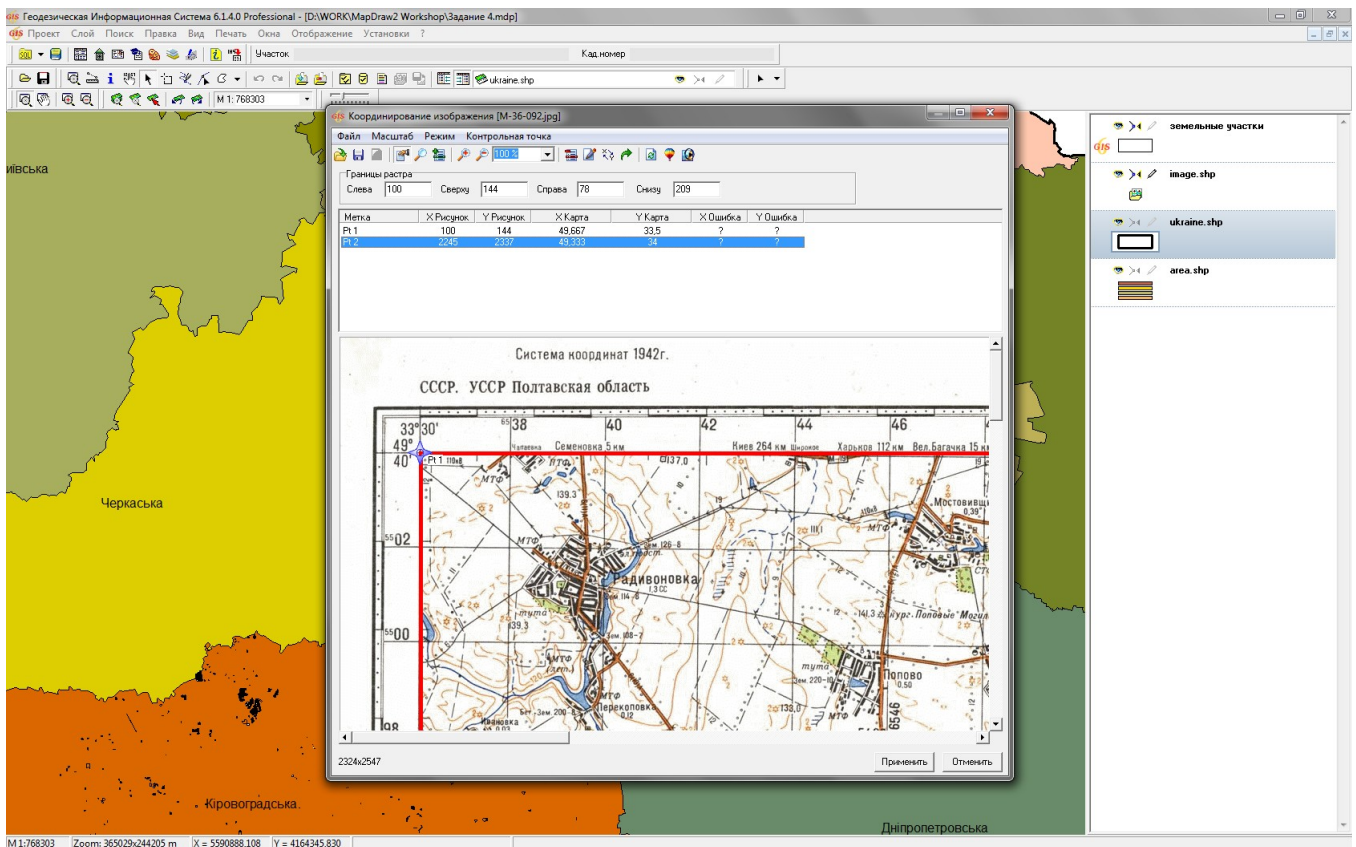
GIS Геодезическая Информационная Система 6.1.4.0 Professional - [D:\WORK\MapDraw2 Workshop\Задание 4.mdp]

Проект Слой Поиск Правка Вид Печать Окна Отображение Установки ?

Участок

Кад.номер

ukraine.shp

M 1: 768303

Координирование изображения [M-36-092.jpg]

Файл Масштаб Режим Контрольная точка

100 %

Границы растра

Слева 100 Сверху 144 Справа 78 Снизу 209

| Метка | X Рисунок | Y Рисунок | X Карта | Y Карта | X Ошибка | Y Ошибка |
|---|---|---|---|---|---|---|
| Pt 1 | 100 | 144 | 49,667 | 33,5 | ? | ? |
| Pt 2 | 2245 | 2337 | 49,333 | 34 | ? | ? |

Система координат 1942г.

СССР. УССР Полтавская область

33°30'
49°
40'
38
42
44
46
Семеновка 5 км
Киев 264 км
Харьков 112 км
Вел.Багачка 15 км
Pt 1
МТФ
137,0
139,3
Мостовивщ
02
00
98
Радивоновка
МТФ
Попово
Перекоповка
Ивановка
Кург. Поповые Могил

2324x2547

Применить

Отменить

земельные участки

image.shp

ukraine.shp

area.shp

ївська

Черкаська

Кіровоградська

Дніпропетровська

M 1:768303 Zoom: 365029x244205 m X = 5590888.108 Y = 4164345.830